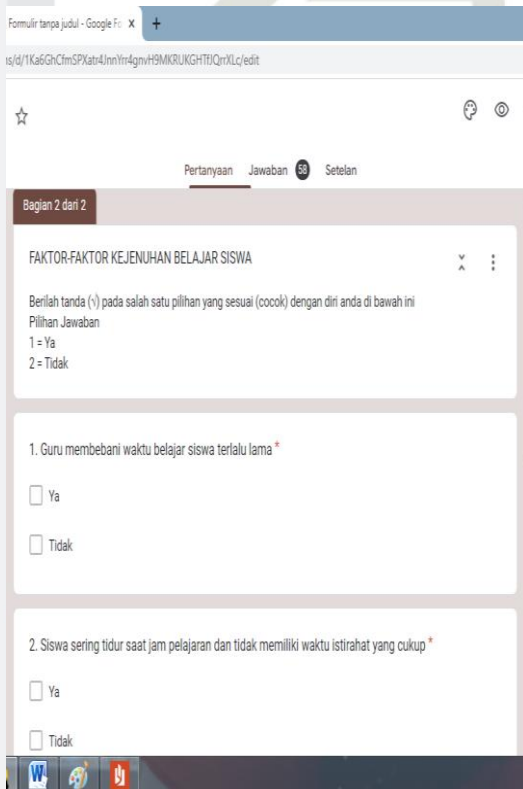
Formulir tanpa judul - Google Fo X +

s/d/1Ka6GhCfmSPXatr4JnnYrr4gnvH9MKRUKGHTfJQrrXLc/edit

Pertanyaan Jawaban 58 Setelan

Bagian 2 dari 2

FAKTOR-FAKTOR KEJENUHAN BELAJAR SISWA

Berilah tanda (√) pada salah satu pilihan yang sesuai (cocok) dengan diri anda di bawah ini
Pilihan Jawaban
1 = Ya
2 = Tidak

1. Guru membebani waktu belajar siswa terlalu lama *

Ya

Tidak

2. Siswa sering tidur saat jam pelajaran dan tidak memiliki waktu istirahat yang cukup *

Ya

Tidak